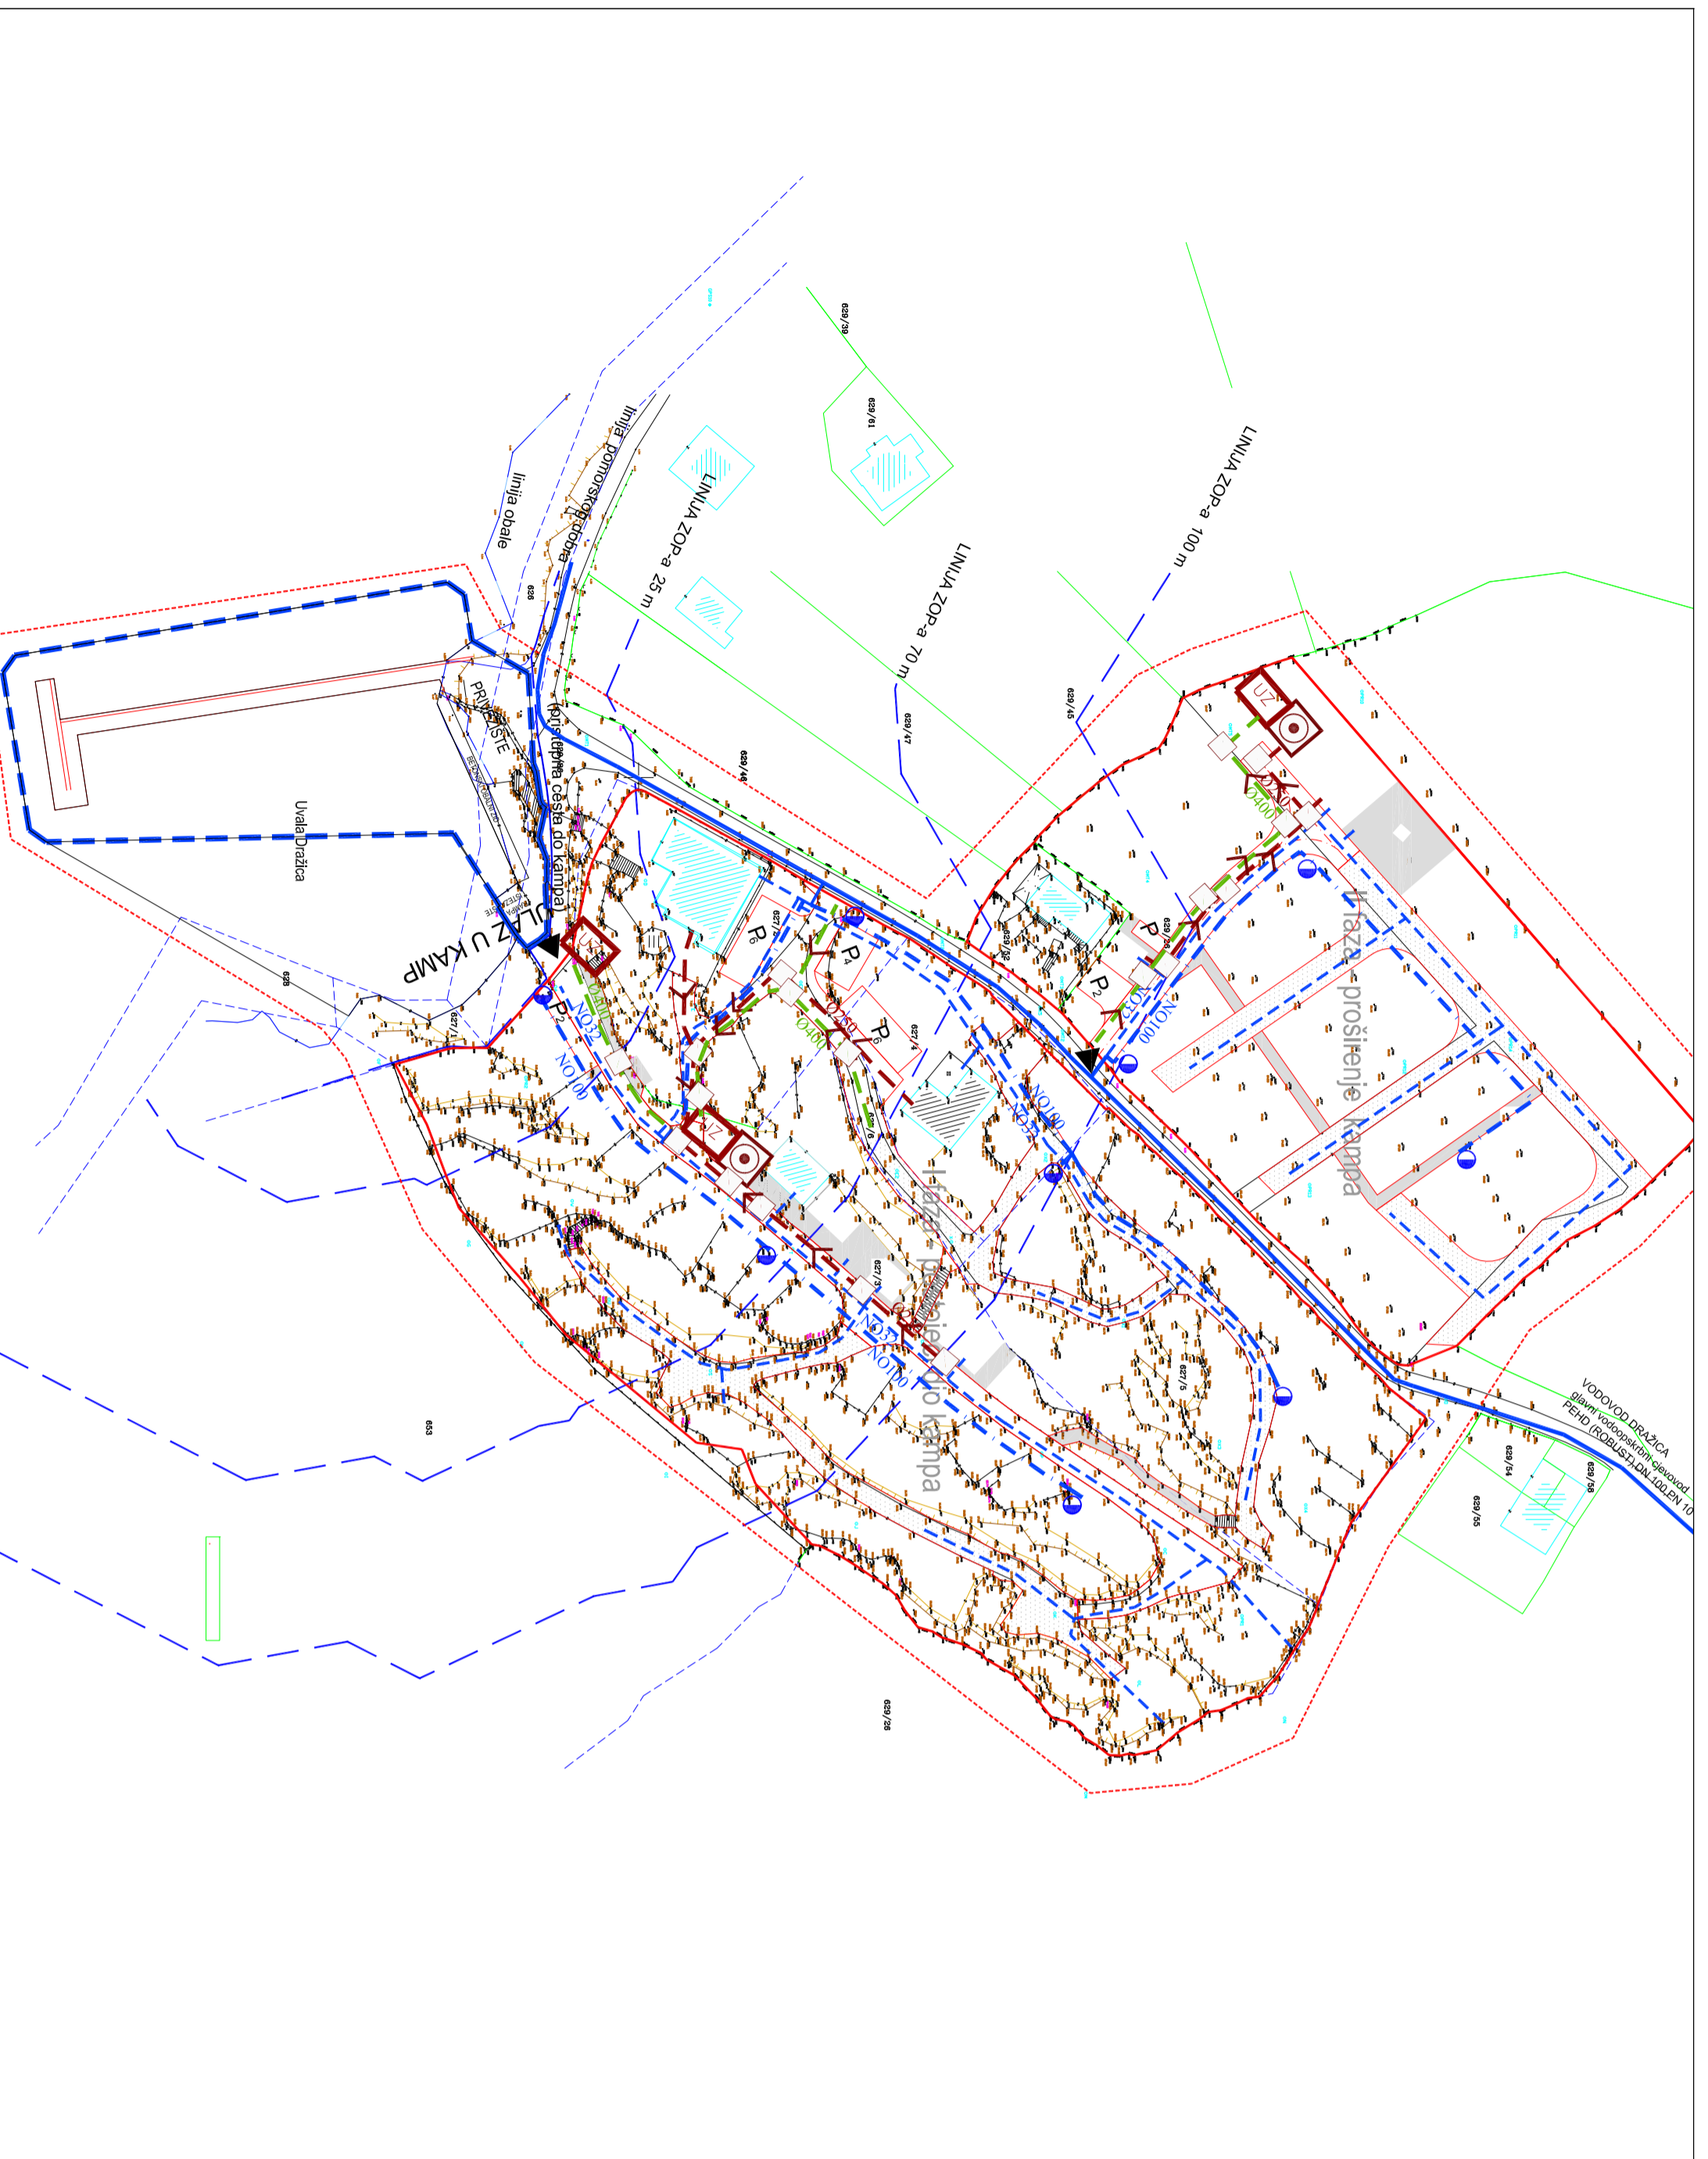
linija obale
linija pomorskog dobra
LINIJA ZOP-a 25 m
LINIJA ZOP-a 70 m
LINIJA ZOP-a 100 m
629/39
629/61
628
629/45
629/47
629/48
PRIVEZIŠTE
pristupna cesta do kampa
Uvala Dražica
ULAZ U KAMP
UZ
P
P$_2$
P$_4$
P$_6$
P$_2$
P
NO100
NO32
NO100
NO32
NO100
NO32
NO100
NO32
NO100
Ø400
Ø400
Ø400
Ø250
627/1
627/2
627/4
627/6
627/3
627/5
629/32
629/36
628
653
629/28
629/54
629/55
629/56
II faza - proširenje kampa
I faza - postojeći dio kampa
VODOVOD DRAŽICA
glavni vodoopskrbni cjevovod
PEHD (ROBUST) DN 100,PN 10